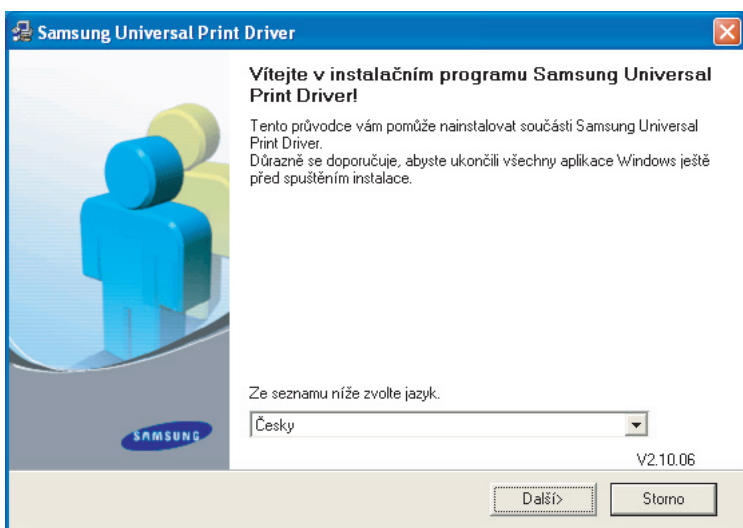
Samsung Universal Print Driver

Vítejte v instalačním programu Samsung Universal Print Driver!

Tento průvodce vám pomůže nainstalovat součásti Samsung Universal Print Driver.
Důrazně se doporučuje, abyste ukončili všechny aplikace Windows ještě před spuštěním instalace.

SAMSUNG

Ze seznamu níže zvolte jazyk.

Česky

V2.10.06

Další>

Storno